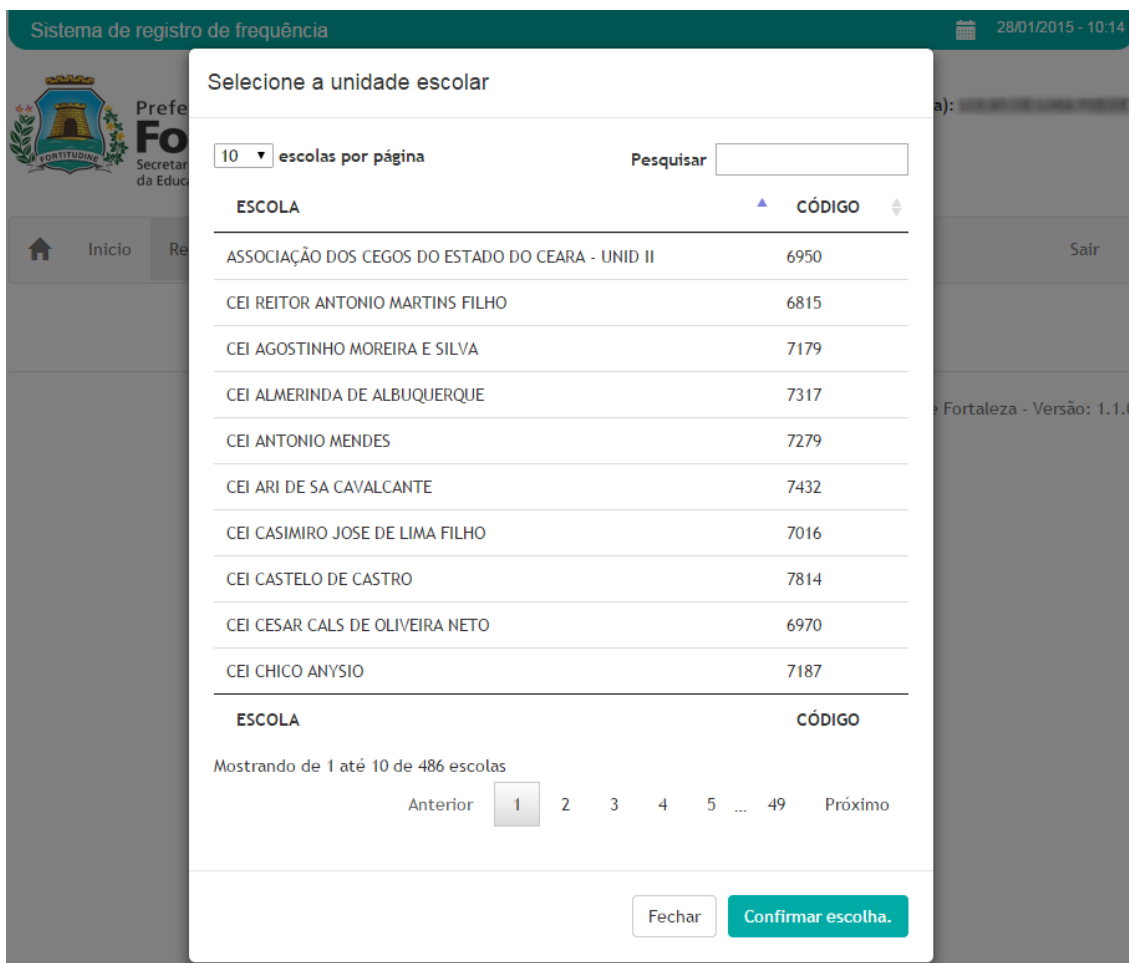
Sistema de registro de frequência

28/01/2015 - 10:14

FORTITUDINE

Prefe
Fo
Secretar
da Educ

a): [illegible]

Inicio Re

Sair

e Fortaleza - Versão: 1.1.0

Selecione a unidade escolar

10 ▾ escolas por página

Pesquisar

| ESCOLA | CÓDIGO |
|---|---|
| ASSOCIAÇÃO DOS CEGOS DO ESTADO DO CEARA - UNID II | 6950 |
| CEI REITOR ANTONIO MARTINS FILHO | 6815 |
| CEI AGOSTINHO MOREIRA E SILVA | 7179 |
| CEI ALMERINDA DE ALBUQUERQUE | 7317 |
| CEI ANTONIO MENDES | 7279 |
| CEI ARI DE SA CAVALCANTE | 7432 |
| CEI CASIMIRO JOSE DE LIMA FILHO | 7016 |
| CEI CASTELO DE CASTRO | 7814 |
| CEI CESAR CALS DE OLIVEIRA NETO | 6970 |
| CEI CHICO ANYSIO | 7187 |
| ESCOLA | CÓDIGO |

Mostrando de 1 até 10 de 486 escolas

Anterior 1 2 3 4 5 ... 49 Próximo

Fechar Confirmar escolha.